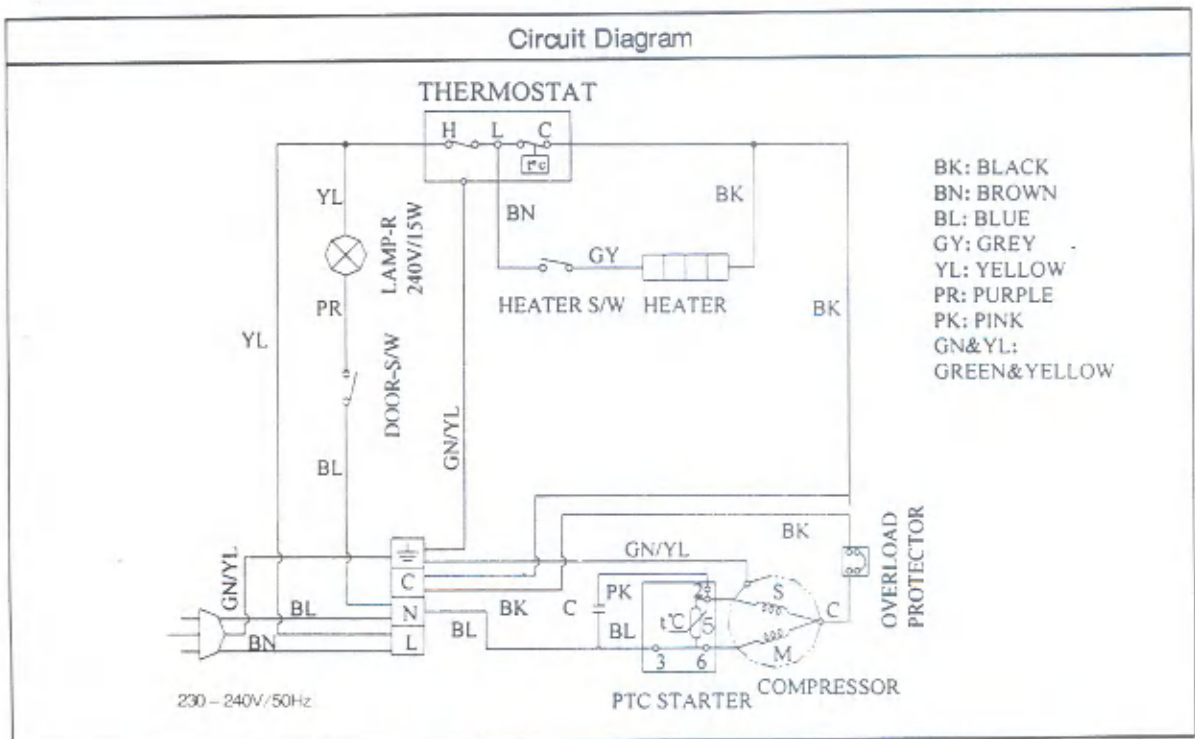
Circuit Diagram

THERMOSTAT

H L C

t°c

YL

LAMP-R 240V/15W

PR

YL

DOOR-S/W

BL

GN/YL

BN

BK

GY

HEATER S/W HEATER

BK

BK: BLACK
BN: BROWN
BL: BLUE
GY: GREY
YL: YELLOW
PR: PURPLE
PK: PINK
GN&YL: GREEN&YELLOW

BK

GN/YL

OVERLOAD PROTECTOR

C

N

L

GN/YL

BL

BN

BK

BL

C

PK

BL

t°C

2

5

3

6

S

C

M

PTC STARTER

COMPRESSOR

230 – 240V/50Hz